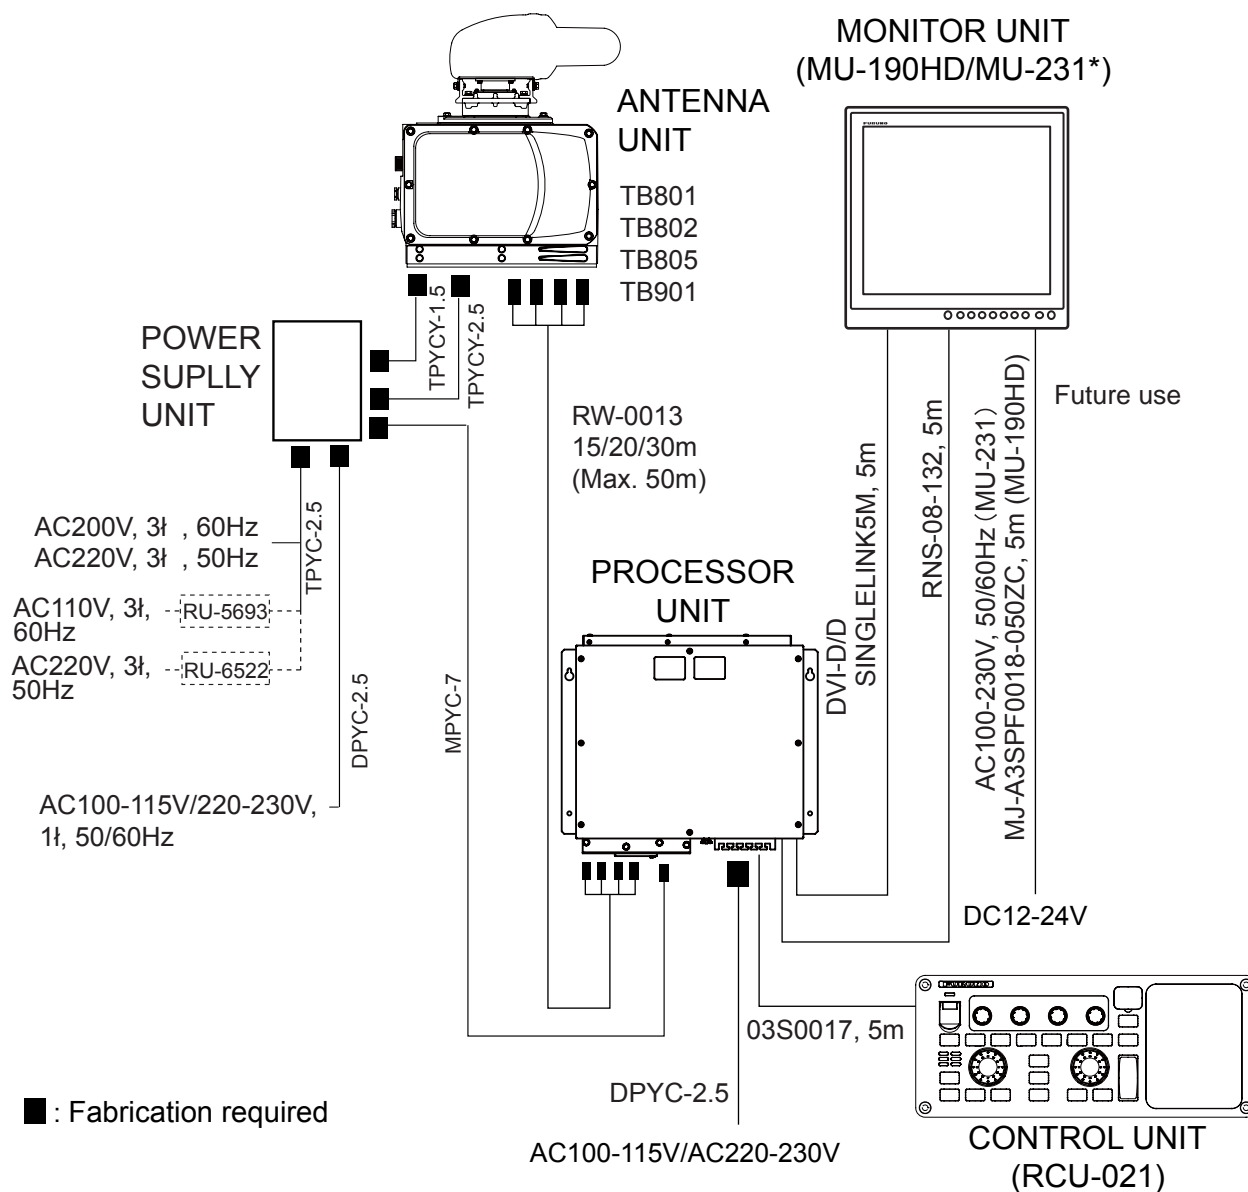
MONITOR UNIT
(MU-190HD/MU-231*)

ANTENNA UNIT

TB801
TB802
TB805
TB901

POWER SUPLLY UNIT

TPYCY-1.5
TPYCY-2.5

RW-0013
15/20/30m
(Max. 50m)

DVI-D/D SINGLELINK5M, 5m

RNS-08-132, 5m

AC100-230V, 50/60Hz (MU-231)
MJ-A3SPF0018-050ZC, 5m (MU-190HD)

Future use

TPYC-2.5

AC200V, 3ł , 60Hz
AC220V, 3ł , 50Hz

AC110V, 3ł, 60Hz
RU-5693

AC220V, 3ł, 50Hz
RU-6522

DPYC-2.5

MPYC-7

PROCESSOR UNIT

AC100-115V/220-230V, 1ł, 50/60Hz

DC12-24V

03S0017, 5m

DPYC-2.5

AC100-115V/AC220-230V

: Fabrication required

CONTROL UNIT
(RCU-021)